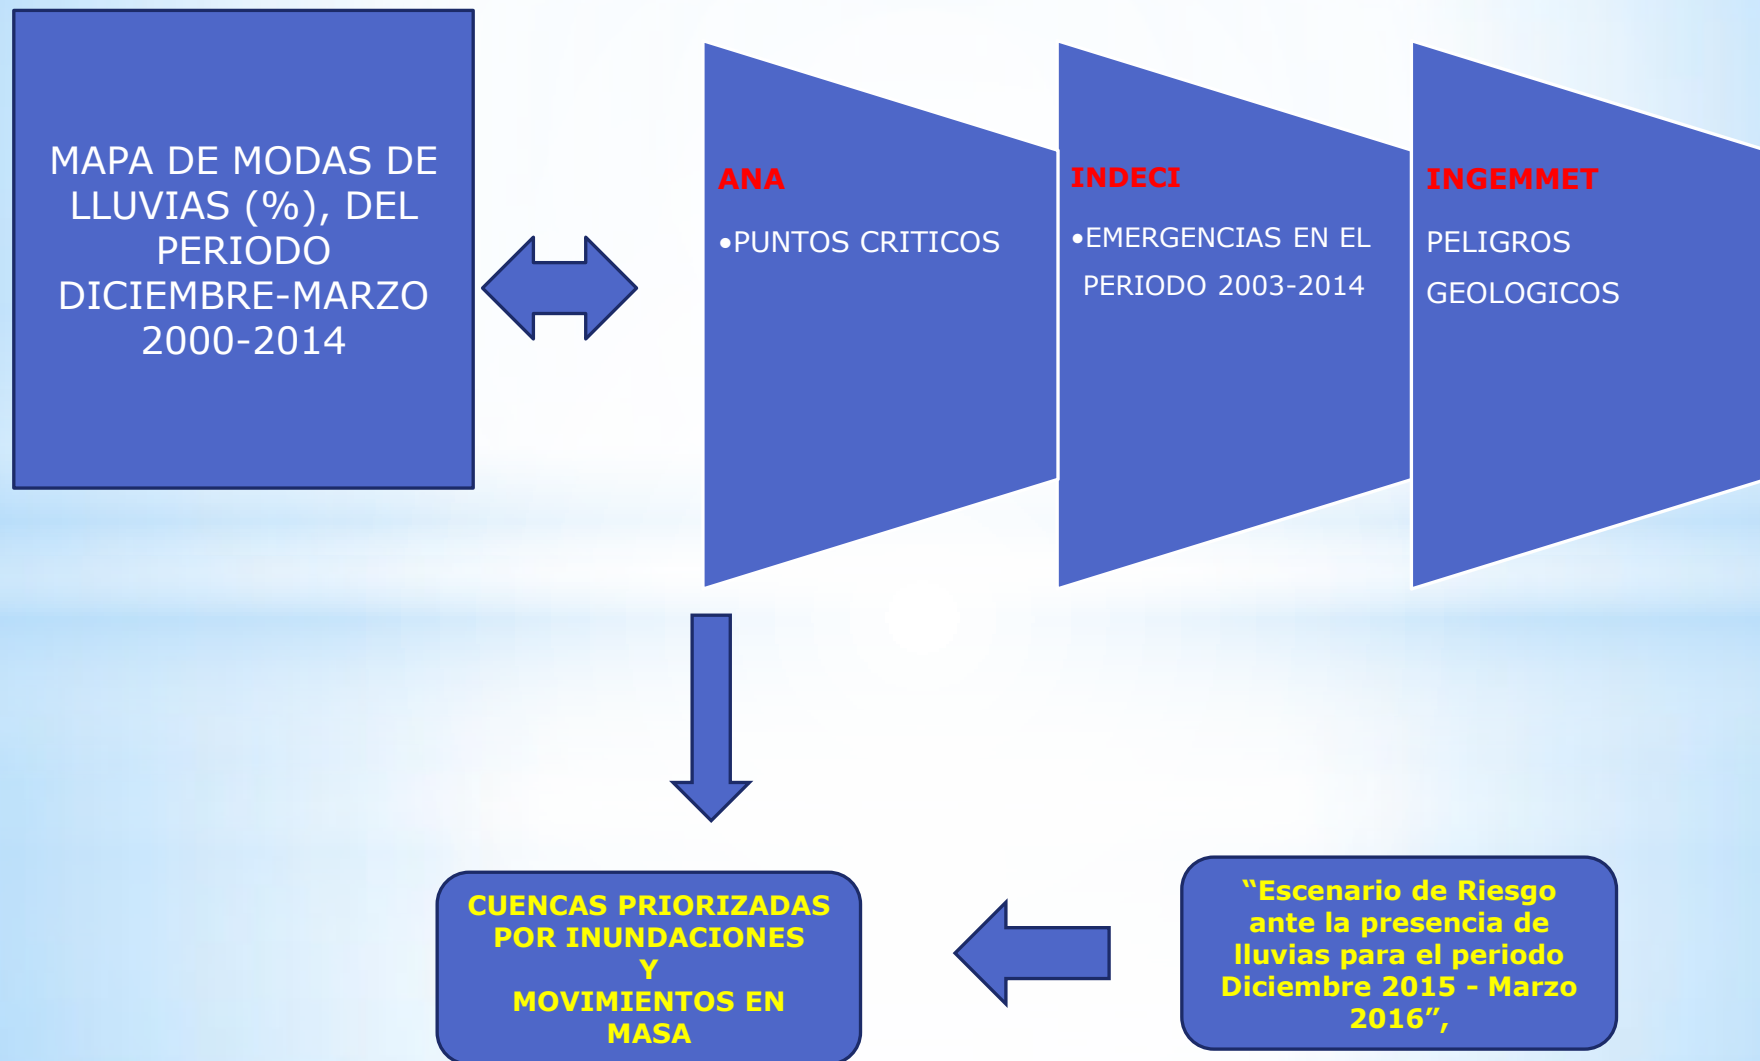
MAPA DE MODAS DE LLUVIAS (%), DEL PERIODO DICIEMBRE-MARZO 2000-2014

ANA

•PUNTOS CRITICOS

INDECI

•EMERGENCIAS EN EL PERIODO 2003-2014

INGEMMET

PELIGROS GEOLOGICOS

CUENCAS PRIORIZADAS POR INUNDACIONES Y MOVIMIENTOS EN MASA

“Escenario de Riesgo ante la presencia de lluvias para el periodo Diciembre 2015 - Marzo 2016”,